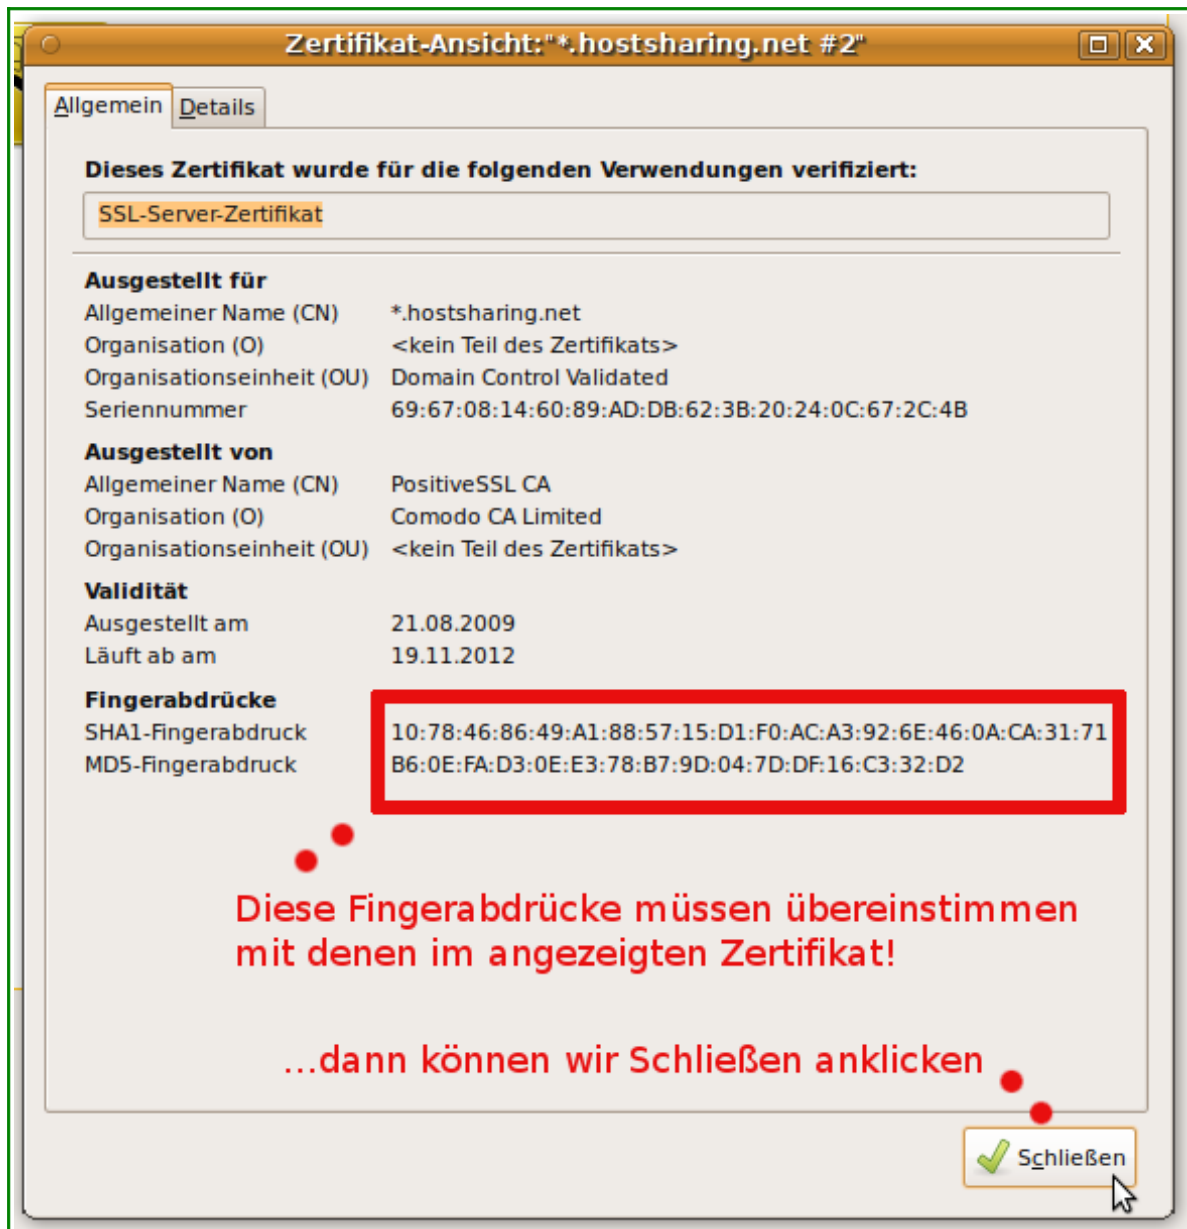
Zertifikat-Ansicht:"*.hostsharing.net #2"

Allgemein Details

**Dieses Zertifikat wurde für die folgenden Verwendungen verifiziert:**

SSL-Server-Zertifikat

**Ausgestellt für**

| | |
|---|---|
| Allgemeiner Name (CN) | *.hostsharing.net |
| Organisation (O) | <kein Teil des Zertifikats> |
| Organisationseinheit (OU) | Domain Control Validated |
| Seriennummer | 69:67:08:14:60:89:AD:DB:62:3B:20:24:0C:67:2C:4B |

**Ausgestellt von**

| | |
|---|---|
| Allgemeiner Name (CN) | PositiveSSL CA |
| Organisation (O) | Comodo CA Limited |
| Organisationseinheit (OU) | <kein Teil des Zertifikats> |

**Validität**

| | |
|---|---|
| Ausgestellt am | 21.08.2009 |
| Läuft ab am | 19.11.2012 |

**Fingerabdrücke**

| | |
|---|---|
| SHA1-Fingerabdruck | 10:78:46:86:49:A1:88:57:15:D1:F0:AC:A3:92:6E:46:0A:CA:31:71 |
| MD5-Fingerabdruck | B6:0E:FA:D3:0E:E3:78:B7:9D:04:7D:DF:16:C3:32:D2 |

Diese Fingerabdrücke müssen übereinstimmen mit denen im angezeigten Zertifikat!

...dann können wir Schließen anklicken

Schließen